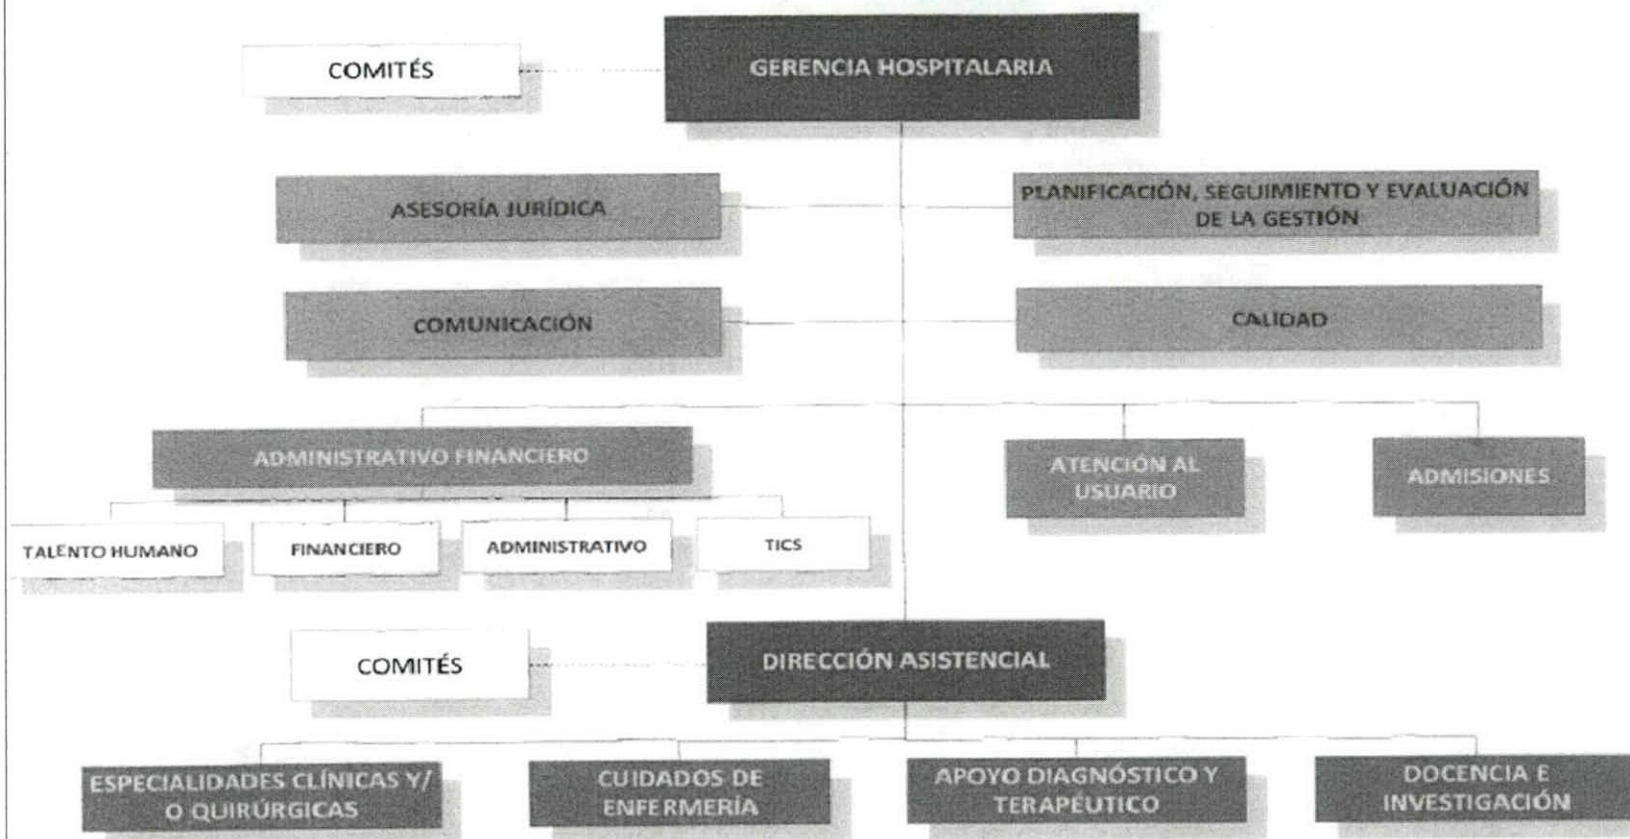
COMITÉS

GERENCIA HOSPITALARIA

ASESORÍA JURÍDICA

PLANIFICACIÓN, SEGUIMIENTO Y EVALUACIÓN DE LA GESTIÓN

COMUNICACIÓN

CALIDAD

ADMINISTRATIVO FINANCIERO

ATENCIÓN AL USUARIO

ADMISIONES

TALENTO HUMANO

FINANCIERO

ADMINISTRATIVO

TICS

COMITÉS

DIRECCIÓN ASISTENCIAL

ESPECIALIDADES CLÍNICAS Y/ O QUIRÚRGICAS

CUIDADOS DE ENFERMERÍA

APOYO DIAGNÓSTICO Y TERAPÉUTICO

DOCENCIA E INVESTIGACIÓN